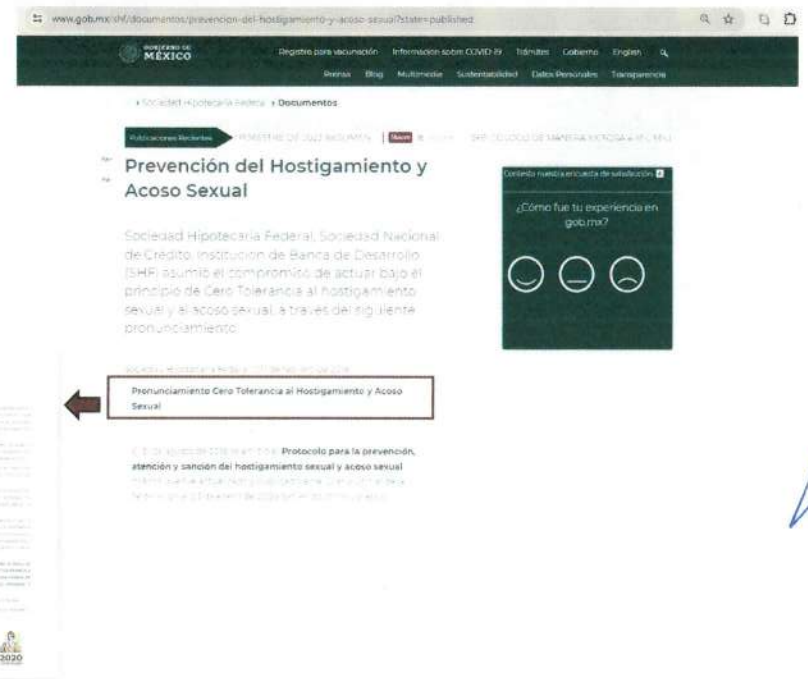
www.gob.mx/shf/documentos/prevencion-del-hostigamiento-y-acoso-sexual?state=published

GOBIERNO DE MÉXICO

Registro para vacunación Información sobre COVID-19 Trámites Gobierno English

Prensa Blog Multimedia Sustentabilidad Datos Personales Transparencia

Sociedad Hipotecaria Federal > Documentos

Publicaciones Recientes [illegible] TRIMESTRE DE 2022 RESUMEN Nuevo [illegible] SHF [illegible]

Prevención del Hostigamiento y Acoso Sexual

Sociedad Hipotecaria Federal, Sociedad Nacional de Crédito, Institución de Banca de Desarrollo (SHF) asumió el compromiso de actuar bajo el principio de Cero Tolerancia al hostigamiento sexual y al acoso sexual, a través del siguiente pronunciamiento

Sociedad Hipotecaria Federal | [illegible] de 2024

Pronunciamiento Cero Tolerancia al Hostigamiento y Acoso Sexual

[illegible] Protocolo para la prevención, atención y sanción del hostigamiento sexual y acoso sexual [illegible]

Contesta nuestra encuesta de satisfacción

¿Cómo fue tu experiencia en gob.mx?

2020